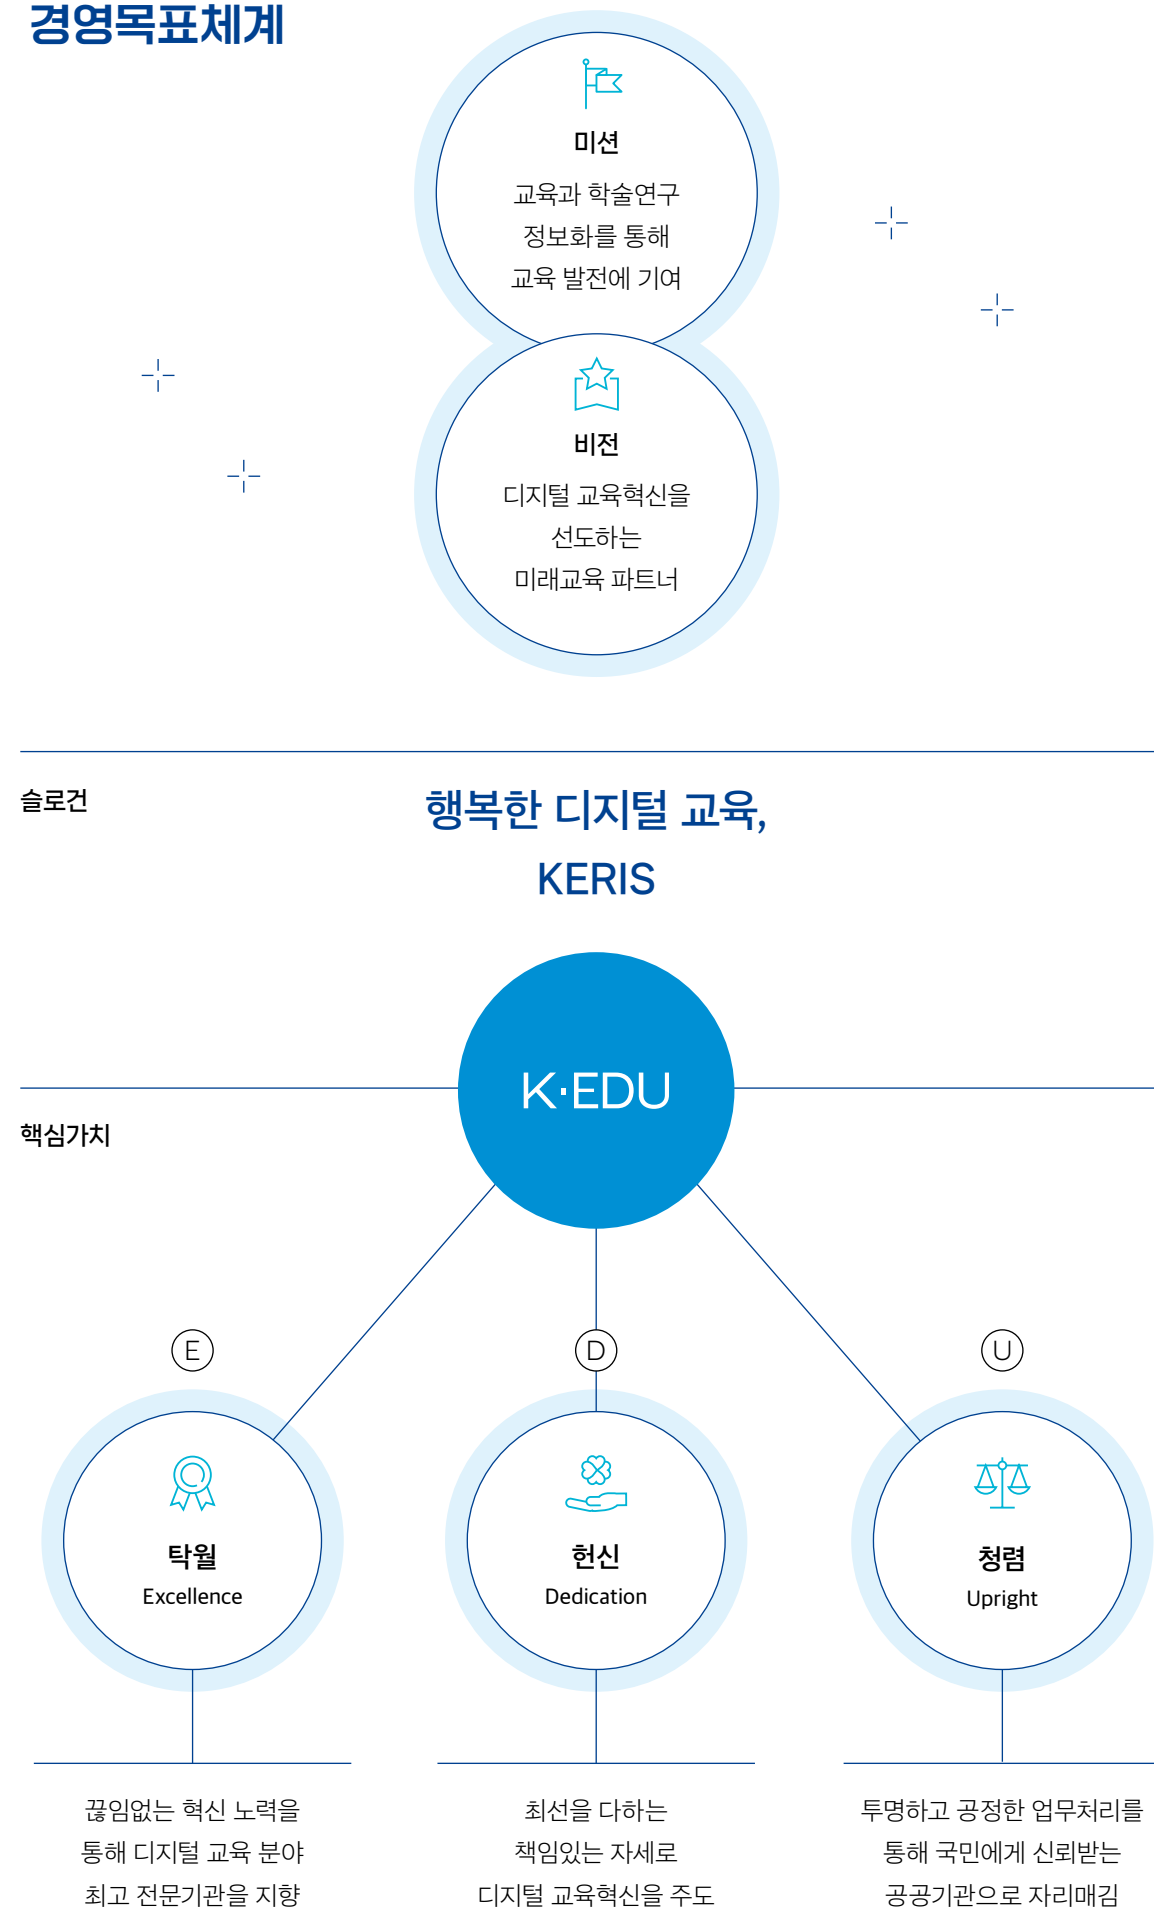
경영목표체계

미션

교육과 학술연구 정보화를 통해 교육 발전에 기여

비전

디지털 교육혁신을 선도하는 미래교육 파트너

슬로건

행복한 디지털 교육, KERIS

K·EDU

핵심가치

E

탁월
Excellence

끊임없는 혁신 노력을 통해 디지털 교육 분야 최고 전문기관을 지향

D

헌신
Dedication

최선을 다하는 책임있는 자세로 디지털 교육혁신을 주도

U

청렴
Upright

투명하고 공정한 업무처리를 통해 국민에게 신뢰받는 공공기관으로 자리매김